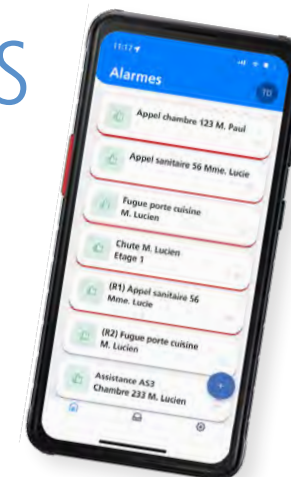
S

11:12

Alarmes

TD

Appel chambre 123 M. Paul

Appel sanitaire 56 Mme. Lucie

Fugue porte cuisine M. Lucien

Chute M. Lucien Etage 1

(R1) Appel sanitaire 56 Mme. Lucie

(R2) Fugue porte cuisine M. Lucien

Assistance AS3 Chambre 233 M. Lucien